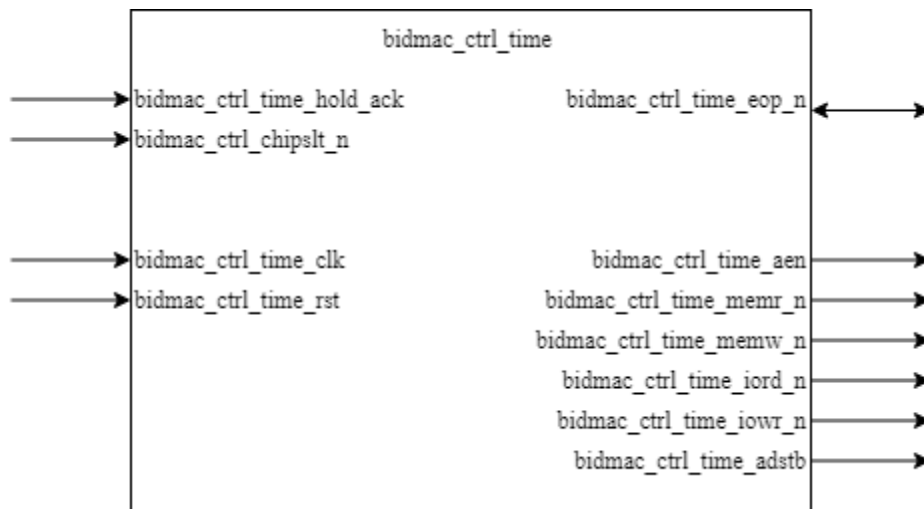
bidmac_ctrl_time

bidmac_ctrl_time_hold_ack
bidmac_ctrl_chipslt_n

bidmac_ctrl_time_clk
bidmac_ctrl_time_rst

bidmac_ctrl_time_eop_n

bidmac_ctrl_time_aen
bidmac_ctrl_time_memr_n
bidmac_ctrl_time_memw_n
bidmac_ctrl_time_iord_n
bidmac_ctrl_time_iowr_n
bidmac_ctrl_time_adstb